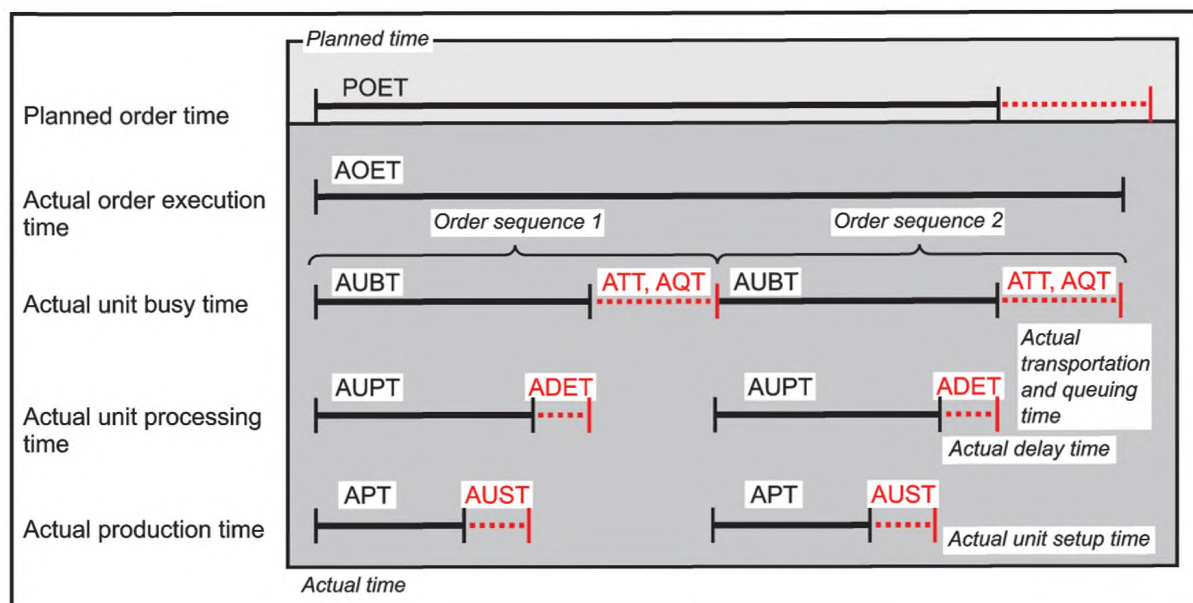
Planned time

Planned order time

POET

Actual order execution time

AOET

Order sequence 1

Order sequence 2

Actual unit busy time

AUBT

ATT, AQT

AUBT

ATT, AQT

Actual transportation and queuing time

Actual unit processing time

AUPT

ADET

AUPT

ADET

Actual delay time

Actual production time

APT

AUST

APT

AUST

Actual unit setup time

Actual time